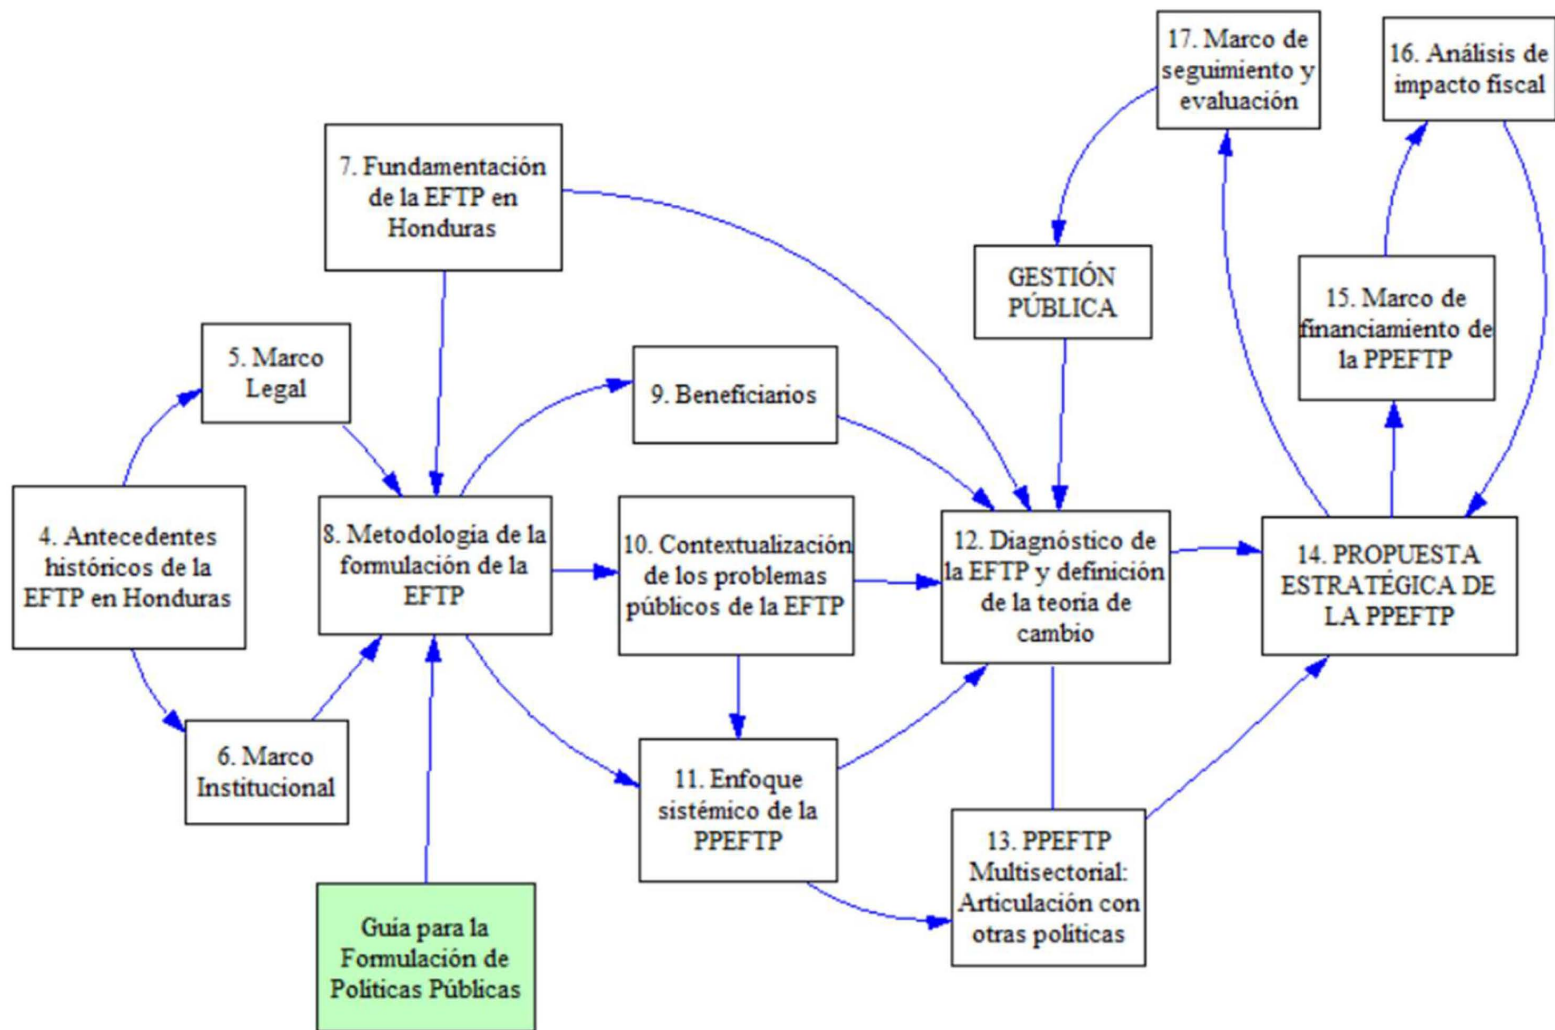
17. Marco de seguimiento y evaluación

16. Análisis de impacto fiscal

7. Fundamentación de la EFTP en Honduras

GESTIÓN PÚBLICA

15. Marco de financiamiento de la PPEFTP

5. Marco Legal

9. Beneficiarios

4. Antecedentes históricos de la EFTP en Honduras

8. Metodología de la formulación de la EFTP

10. Contextualización de los problemas públicos de la EFTP

12. Diagnóstico de la EFTP y definición de la teoria de cambio

14. PROPUESTA ESTRATÉGICA DE LA PPEFTP

6. Marco Institucional

11. Enfoque sistémico de la PPEFTP

13. PPEFTP Multisectorial: Articulación con otras politicas

Guia para la Formulación de Politicas Públicas